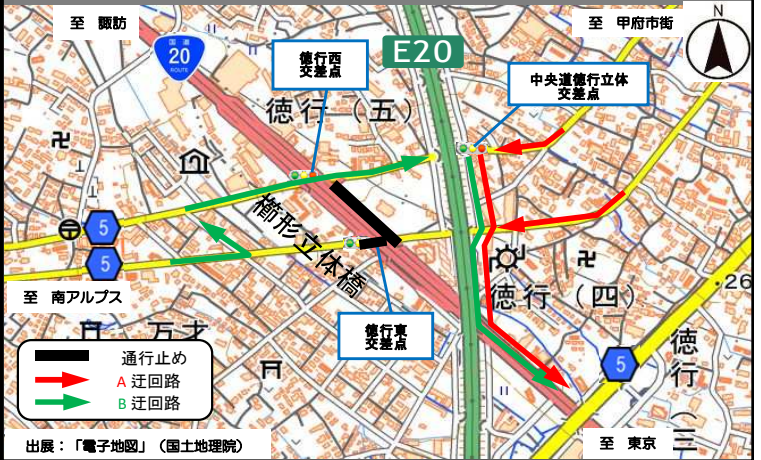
至　諏訪

国道
20
ROUTE

徳行西
交差点

E20

至　甲府市街

N

中央道徳行立体
交差点

徳行（五）

櫛形立体橋

5

5

徳行（四）

26

至　南アルプス

徳行東
交差点

万才

通行止め
A 迂回路
B 迂回路

5

徳行

出展：「電子地図」（国土地理院）

至　東京

三